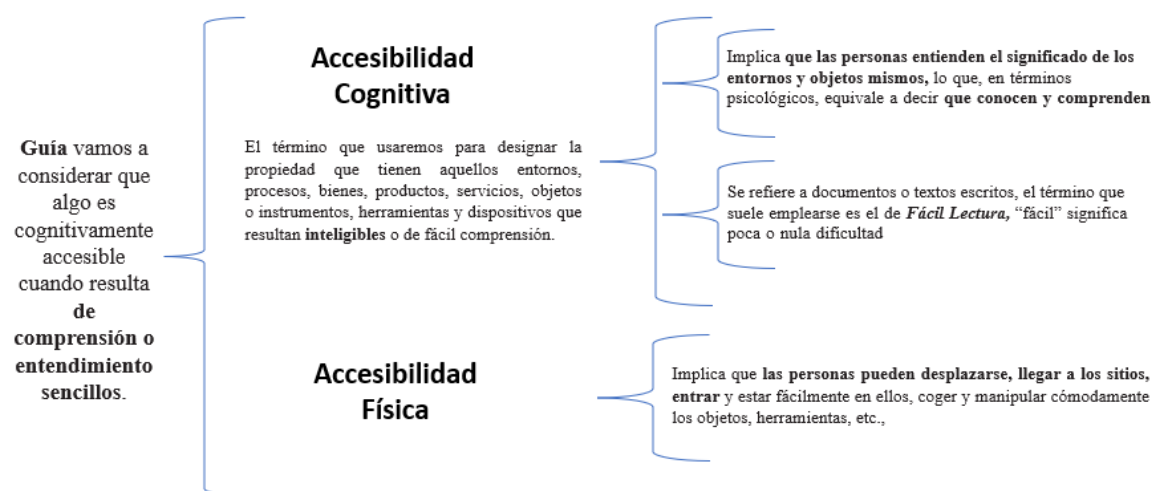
Guía vamos a considerar que algo es cognitivamente accesible cuando resulta de comprensión o entendimiento sencillos.

Accesibilidad Cognitiva

El término que usaremos para designar la propiedad que tienen aquellos entornos, procesos, bienes, productos, servicios, objetos o instrumentos, herramientas y dispositivos que resultan inteligibles o de fácil comprensión.

Implica que las personas entienden el significado de los entornos y objetos mismos, lo que, en términos psicológicos, equivale a decir que conocen y comprenden

Se refiere a documentos o textos escritos, el término que suele emplearse es el de Fácil Lectura, "fácil" significa poca o nula dificultad

Accesibilidad Física

Implica que las personas pueden desplazarse, llegar a los sitios, entrar y estar fácilmente en ellos, coger y manipular cómodamente los objetos, herramientas, etc.,